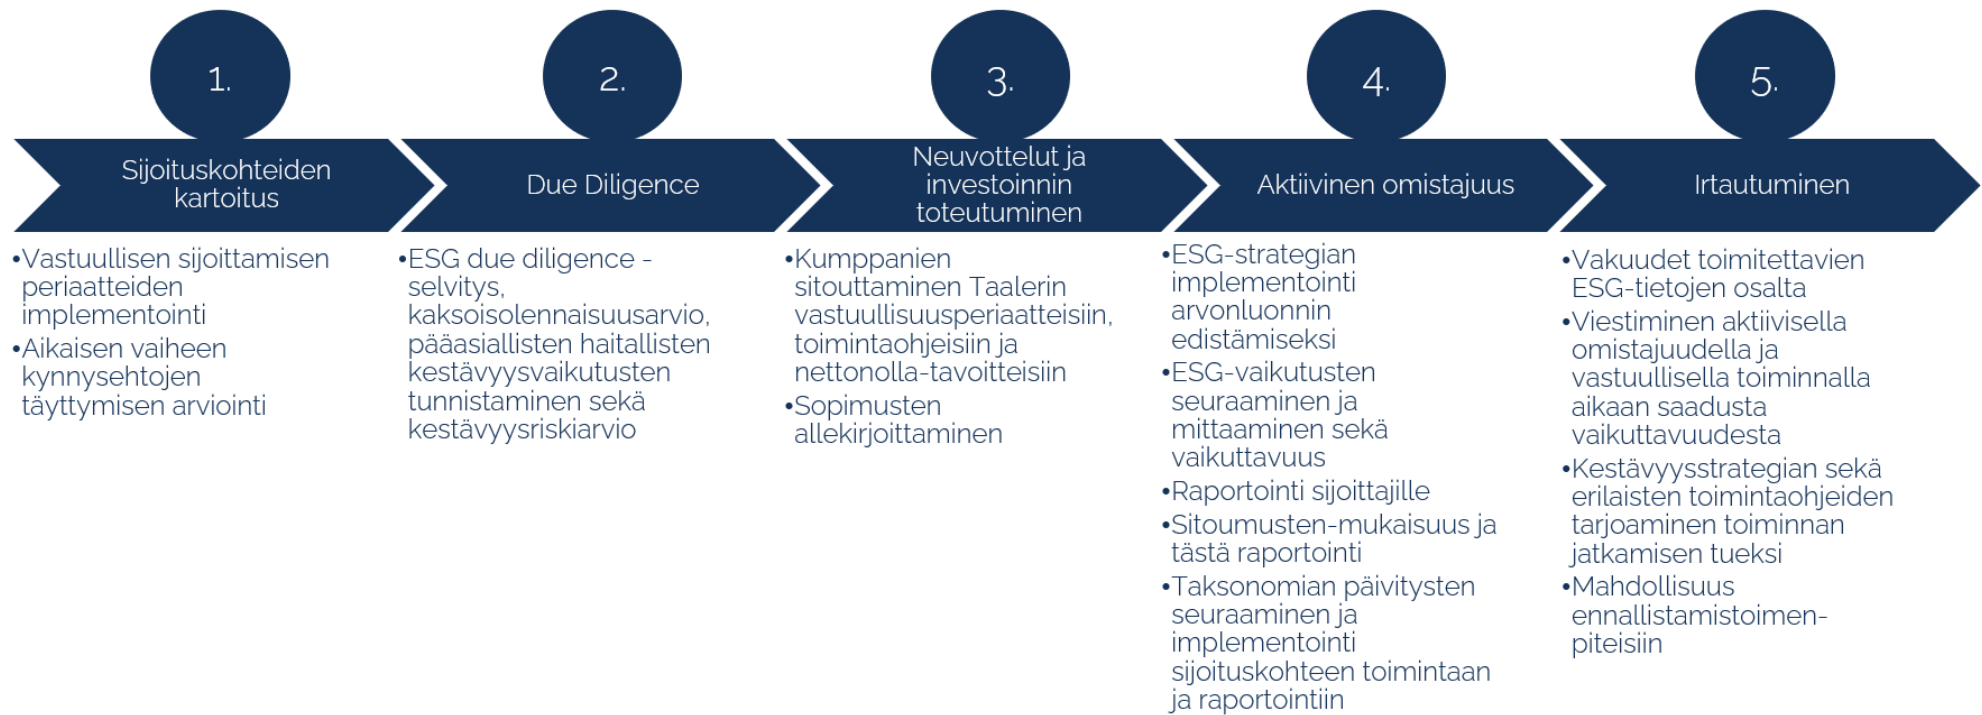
1.

Sijoituskohteiden kartoitus

•Vastuullisen sijoittamisen periaatteiden implementointi
•Aikaisen vaiheen kynnysehtojen täyttymisen arviointi

2.

Due Diligence

•ESG due diligence -selvitys, kaksoisolennaisuusarvio, pääasiallisten haitallisten kestävyysvaikutusten tunnistaminen sekä kestävyysriskiarvio

3.

Neuvottelut ja investoinnin toteutuminen

•Kumppanien sitouttaminen Taalerin vastuullisuusperiaatteisiin, toimintaohjeisiin ja nettonolla-tavoitteisiin
•Sopimusten allekirjoittaminen

4.

Aktiivinen omistajuus

•ESG-strategian implementointi arvonluonnin edistämiseksi
•ESG-vaikutusten seuraaminen ja mittaaminen sekä vaikuttavuus
•Raportointi sijoittajille
•Sitoumusten-mukaisuus ja tästä raportointi
•Taksonomian päivitysten seuraaminen ja implementointi sijoituskohteen toimintaan ja raportointiin

5.

Irtautuminen

•Vakuudet toimitettavien ESG-tietojen osalta
•Viestiminen aktiivisella omistajuudella ja vastuullisella toiminnalla aikaan saadusta vaikuttavuudesta
•Kestävyysstrategian sekä erilaisten toimintaohjeiden tarjoaminen toiminnan jatkamisen tueksi
•Mahdollisuus ennallistamistoimen-piteisiin